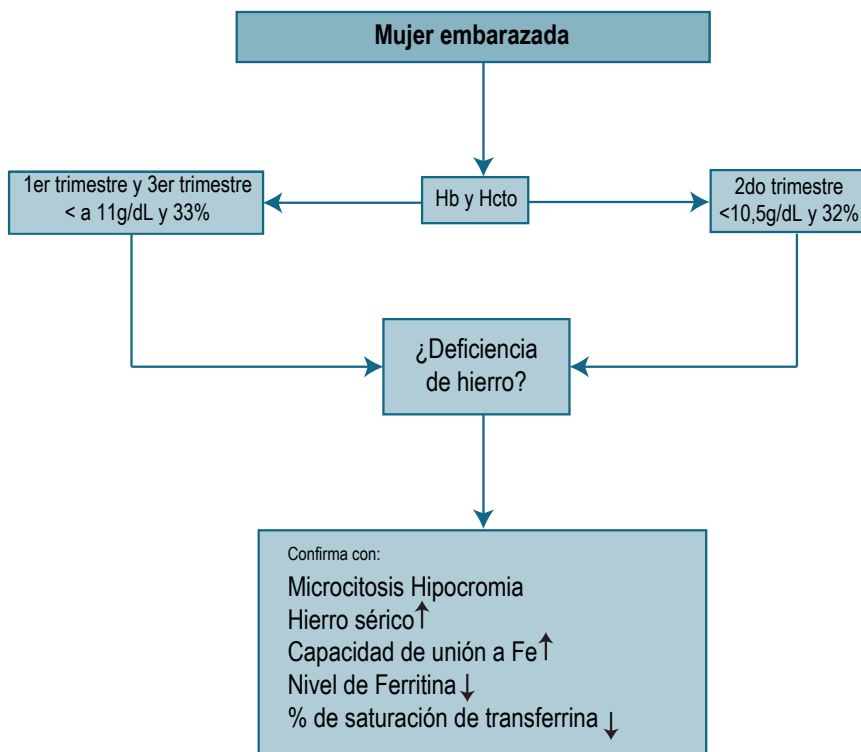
Mujer embarazada

1er trimestre y 3er trimestre
< a 11g/dL y 33%

Hb y Hcto

2do trimestre
<10,5g/dL y 32%

¿Deficiencia
de hierro?

Confirma con:

Microcitosis Hipocromia
Hierro sérico↑
Capacidad de unión a Fe↑
Nivel de Ferritina↓
% de saturación de transferrina↓